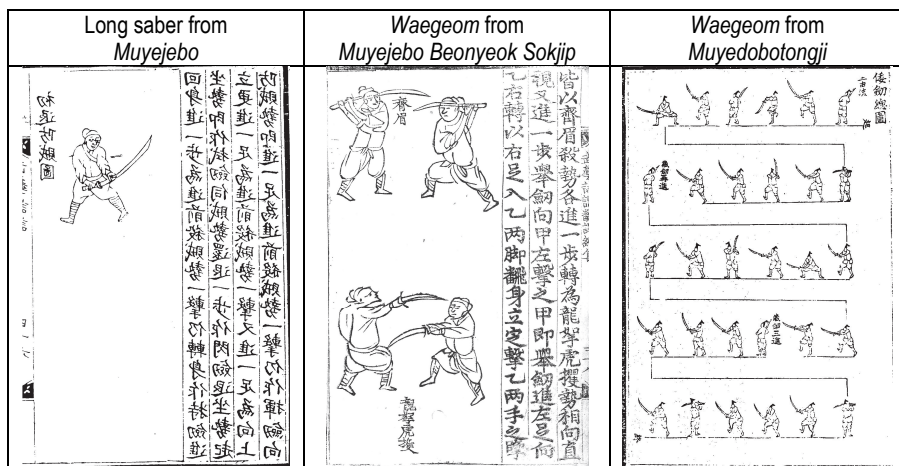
| Long saber from *Muyejebo* | *Waegeom* from *Muyejebo Beonyeok Sokjip* | *Waegeom* from *Muyedobotongji* |
|---|---|---|
| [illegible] | 皆以齊眉殺勢各進一步轉爲龍拏虎攫勢相向直視又進一步擧劍向甲左擊之甲即擧劍進左足向右轉以右足入乙兩脚飜身立定擊乙兩手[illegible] 齊眉 龍拏虎攫 | 倭劍總圖 |